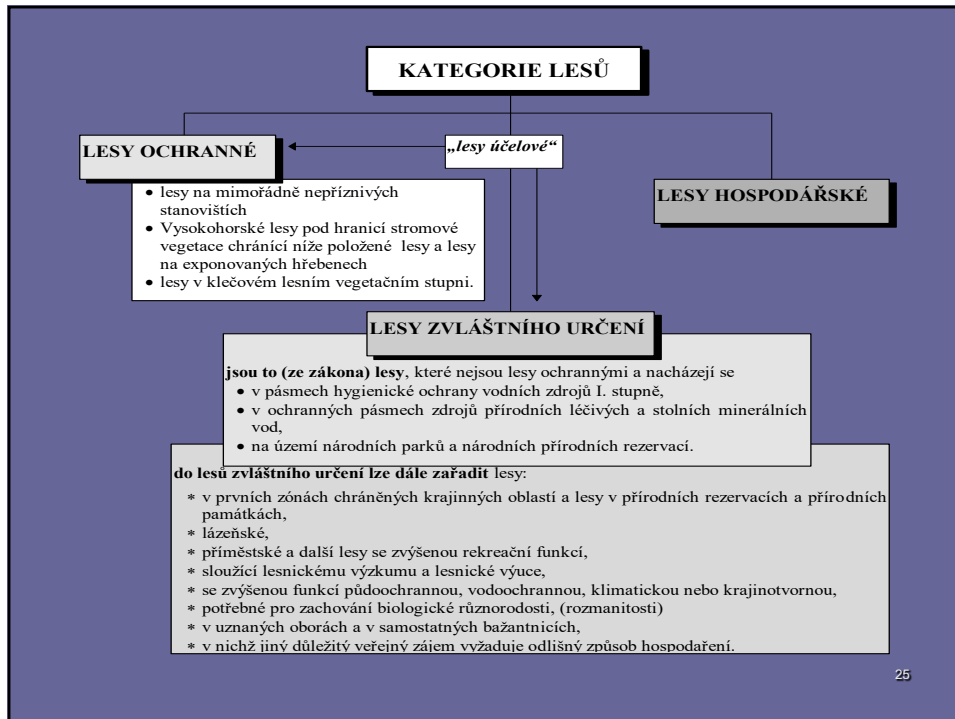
KATEGORIE LESŮ

LESY OCHRANNÉ

„lesy účelové“

LESY HOSPODÁŘSKÉ

• lesy na mimořádně nepříznivých stanovištích
• Vysokohorské lesy pod hranicí stromové vegetace chránící níže položené lesy a lesy na exponovaných hřebenech
• lesy v klečovém lesním vegetačním stupni.

LESY ZVLÁŠTNÍHO URČENÍ

jsou to (ze zákona) lesy, které nejsou lesy ochrannými a nacházejí se
• v pásmech hygienické ochrany vodních zdrojů I. stupně,
• v ochranných pásmech zdrojů přírodních léčivých a stolních minerálních vod,
• na území národních parků a národních přírodních rezervací.

do lesů zvláštního určení lze dále zařadit lesy:
* v prvních zónách chráněných krajinných oblastí a lesy v přírodních rezervacích a přírodních památkách,
* lázeňské,
* příměstské a další lesy se zvýšenou rekreační funkcí,
* sloužící lesnickému výzkumu a lesnické výuce,
* se zvýšenou funkcí půdoochrannou, vodoochrannou, klimatickou nebo krajinotvornou,
* potřebné pro zachování biologické různorodosti, (rozmanitosti)
* v uznaných oborách a v samostatných bažantnicích,
* v nichž jiný důležitý veřejný zájem vyžaduje odlišný způsob hospodaření.

25